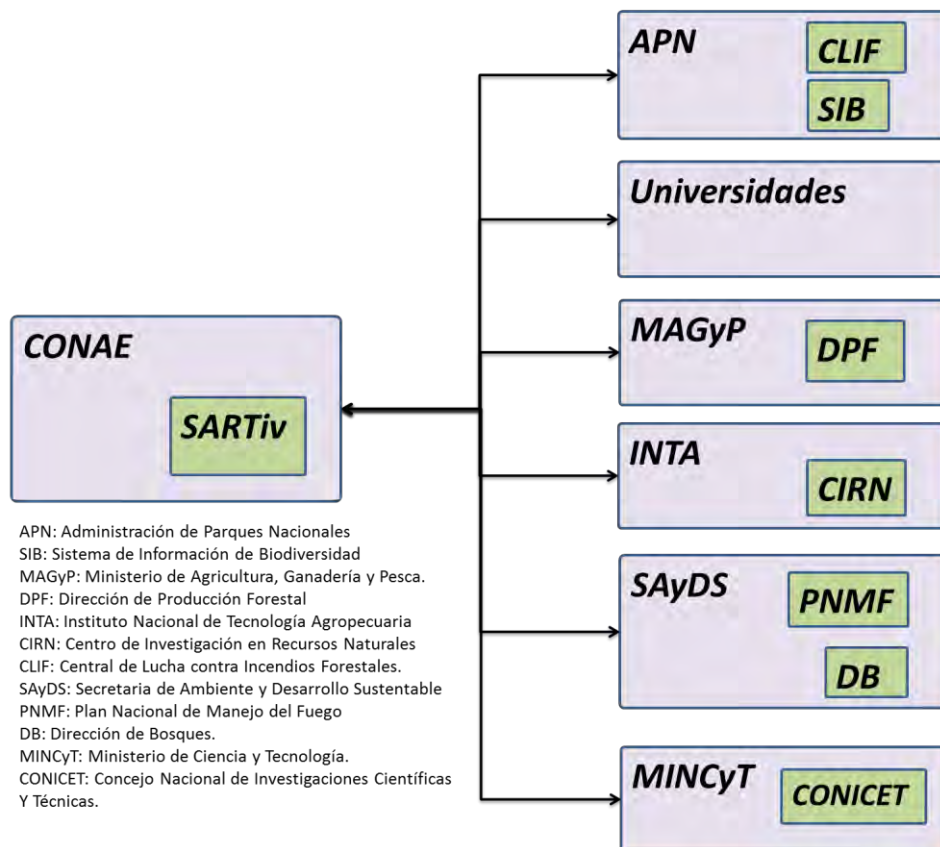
APN
CLIF
SIB

Universidades

CONAE
SARTiv

MAGyP
DPF

INTA
CIRN

SAyDS
PNMF
DB

MINCyT
CONICET

APN: Administración de Parques Nacionales
SIB: Sistema de Información de Biodiversidad
MAGyP: Ministerio de Agricultura, Ganadería y Pesca.
DPF: Dirección de Producción Forestal
INTA: Instituto Nacional de Tecnología Agropecuaria
CIRN: Centro de Investigación en Recursos Naturales
CLIF: Central de Lucha contra Incendios Forestales.
SAyDS: Secretaria de Ambiente y Desarrollo Sustentable
PNMF: Plan Nacional de Manejo del Fuego
DB: Dirección de Bosques.
MINCyT: Ministerio de Ciencia y Tecnología.
CONICET: Concejo Nacional de Investigaciones Científicas Y Técnicas.